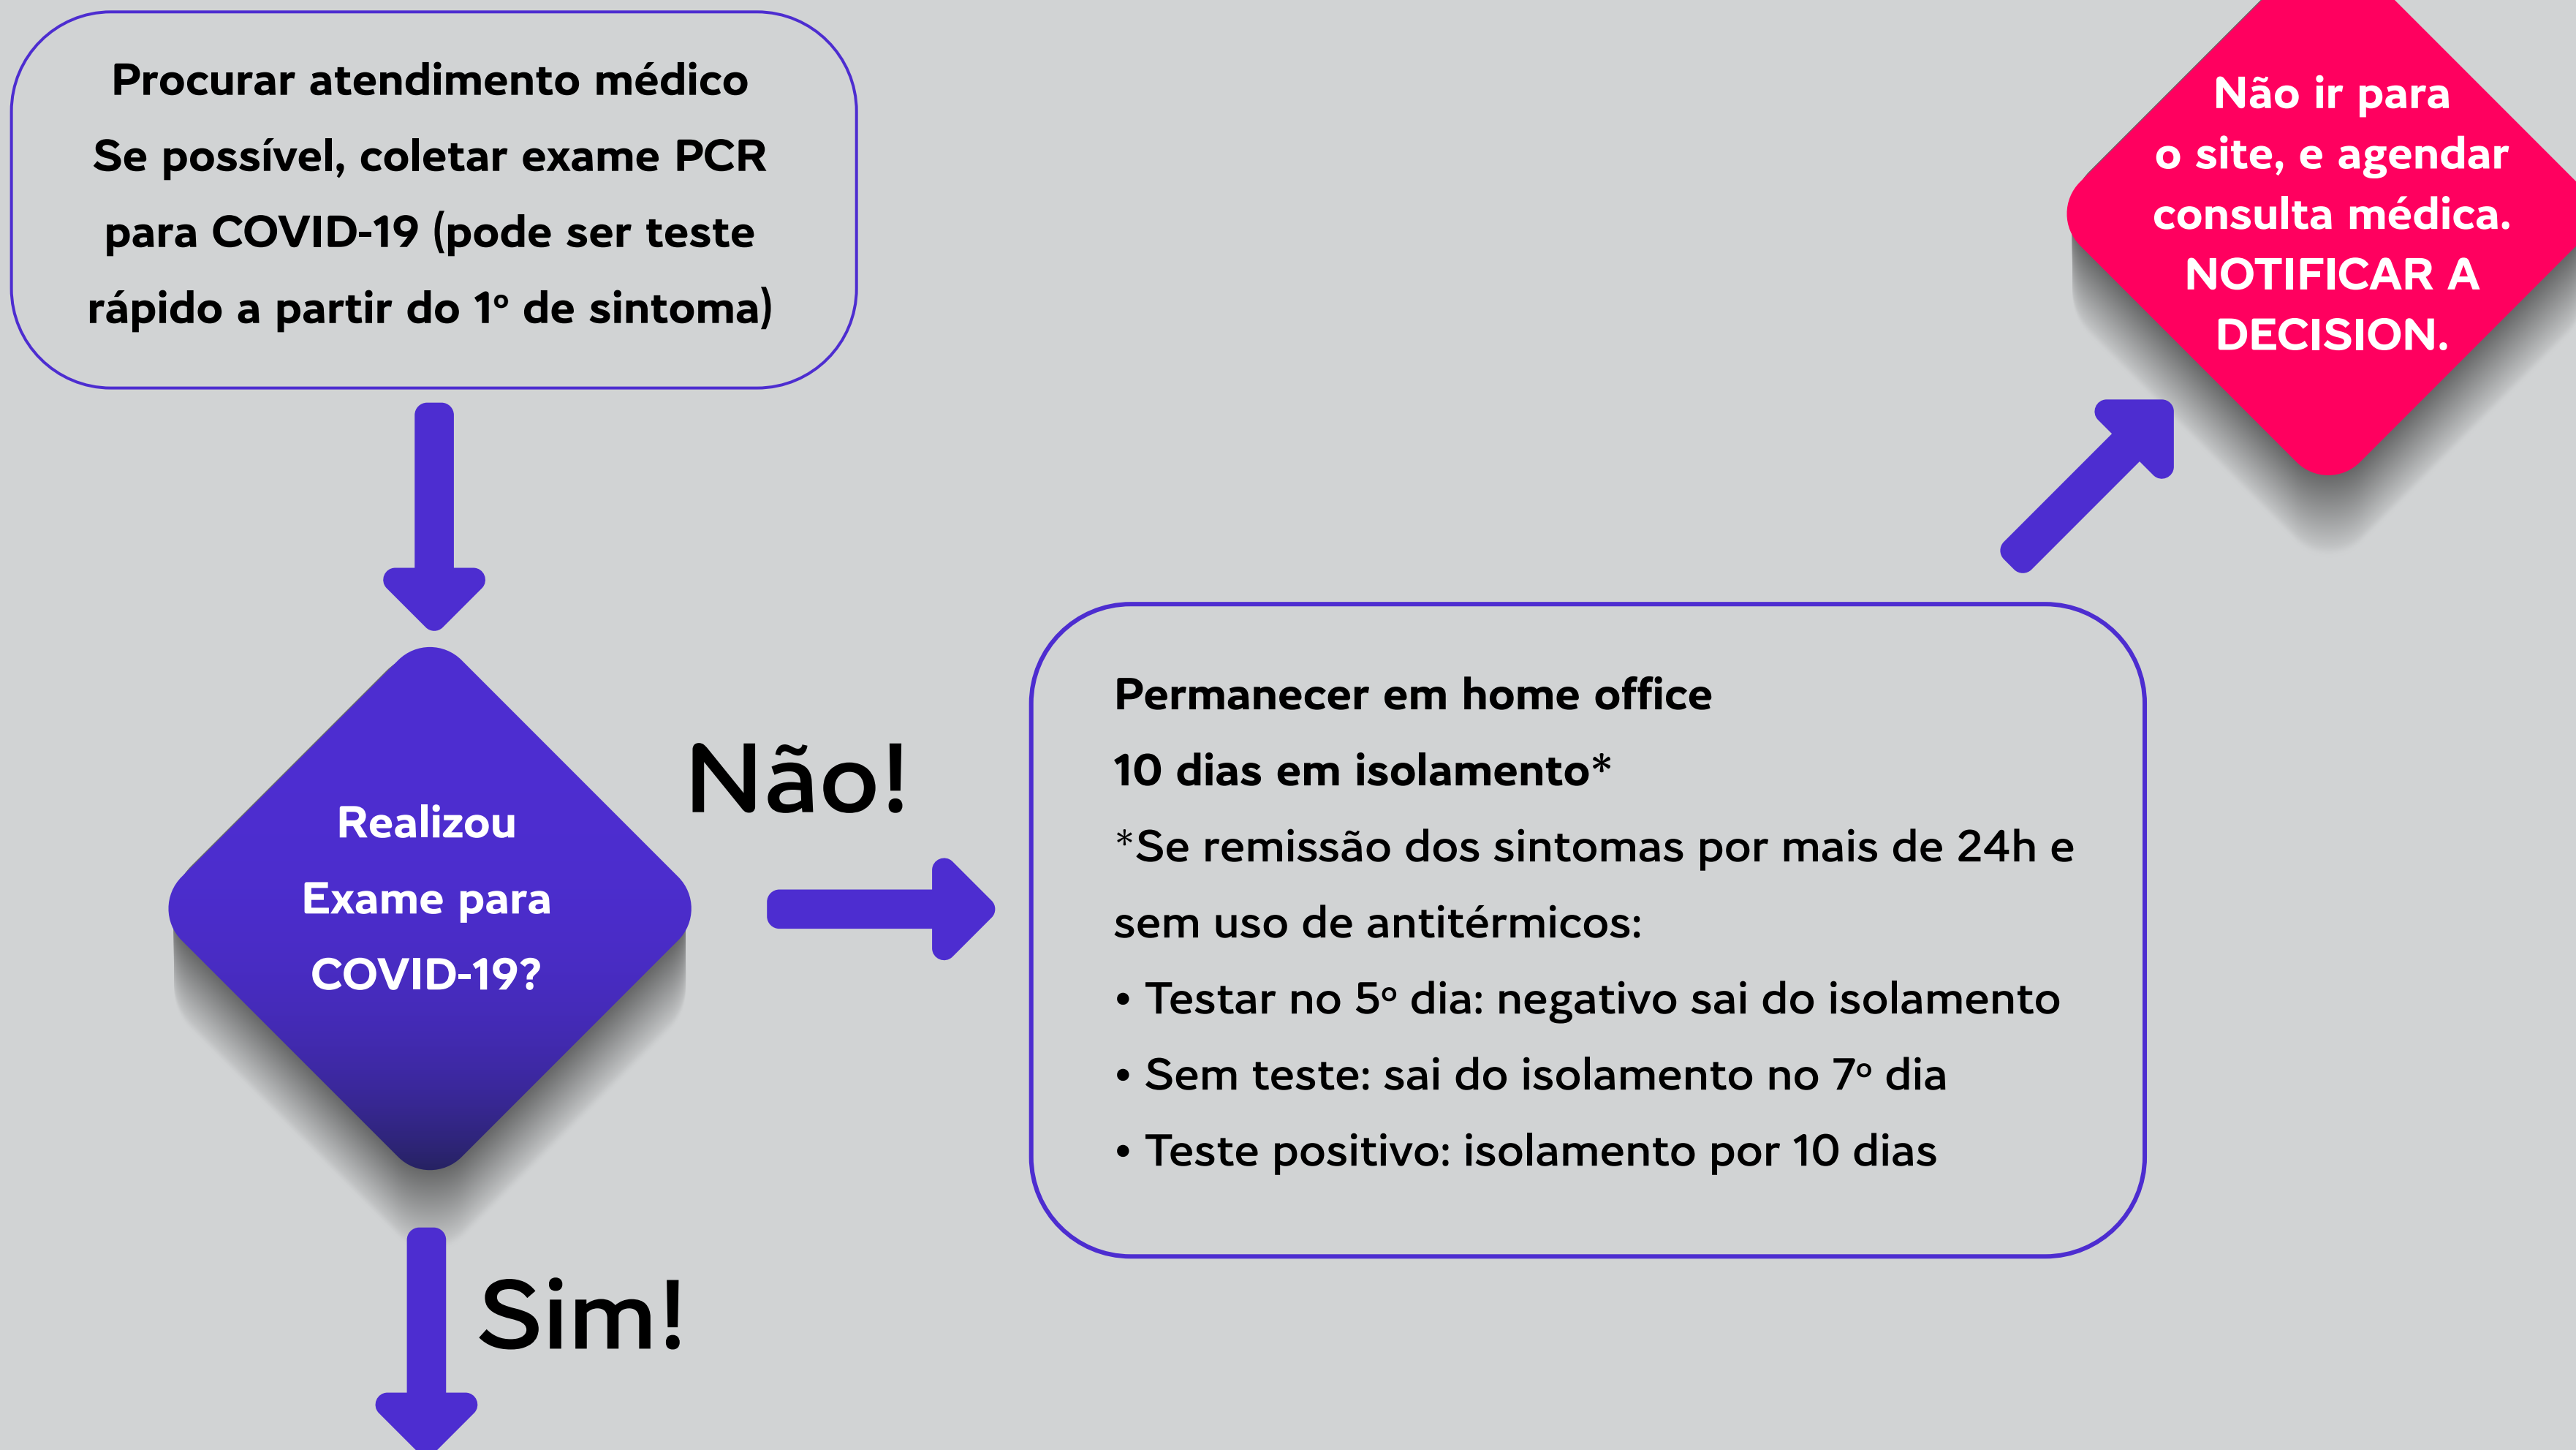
Procurar atendimento médico
Se possível, coletar exame PCR para COVID-19 (pode ser teste rápido a partir do 1º de sintoma)

Não ir para o site, e agendar consulta médica. NOTIFICAR A DECISION.

Realizou Exame para COVID-19?

Não!

Permanecer em home office
10 dias em isolamento*
*Se remissão dos sintomas por mais de 24h e sem uso de antitérmicos:
• Testar no 5º dia: negativo sai do isolamento
• Sem teste: sai do isolamento no 7º dia
• Teste positivo: isolamento por 10 dias

Sim!